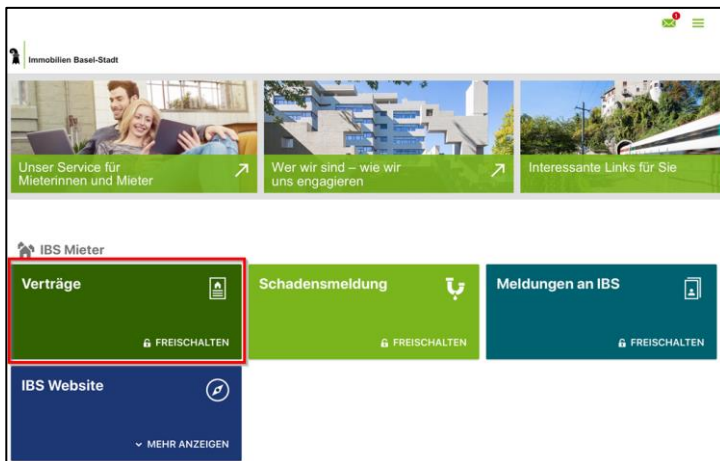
Immobilien Basel-Stadt

Unser Service für Mieterinnen und Mieter

Wer wir sind – wie wir uns engagieren

Interessante Links für Sie

IBS Mieter

Verträge

FREISCHALTEN

Schadensmeldung

FREISCHALTEN

Meldungen an IBS

FREISCHALTEN

IBS Website

MEHR ANZEIGEN